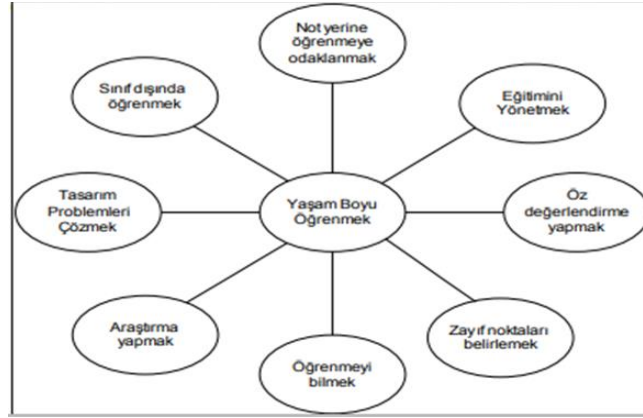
Not yerine öğrenmeye odaklanmak

Sınıf dışında öğrenmek

Eğitimini Yönetmek

Tasarım Problemleri Çözmek

Yaşam Boyu Öğrenmek

Öz değerlendirme yapmak

Araştırma yapmak

Zay ıf noktaları belirlemek

Öğrenmeyi bilmek